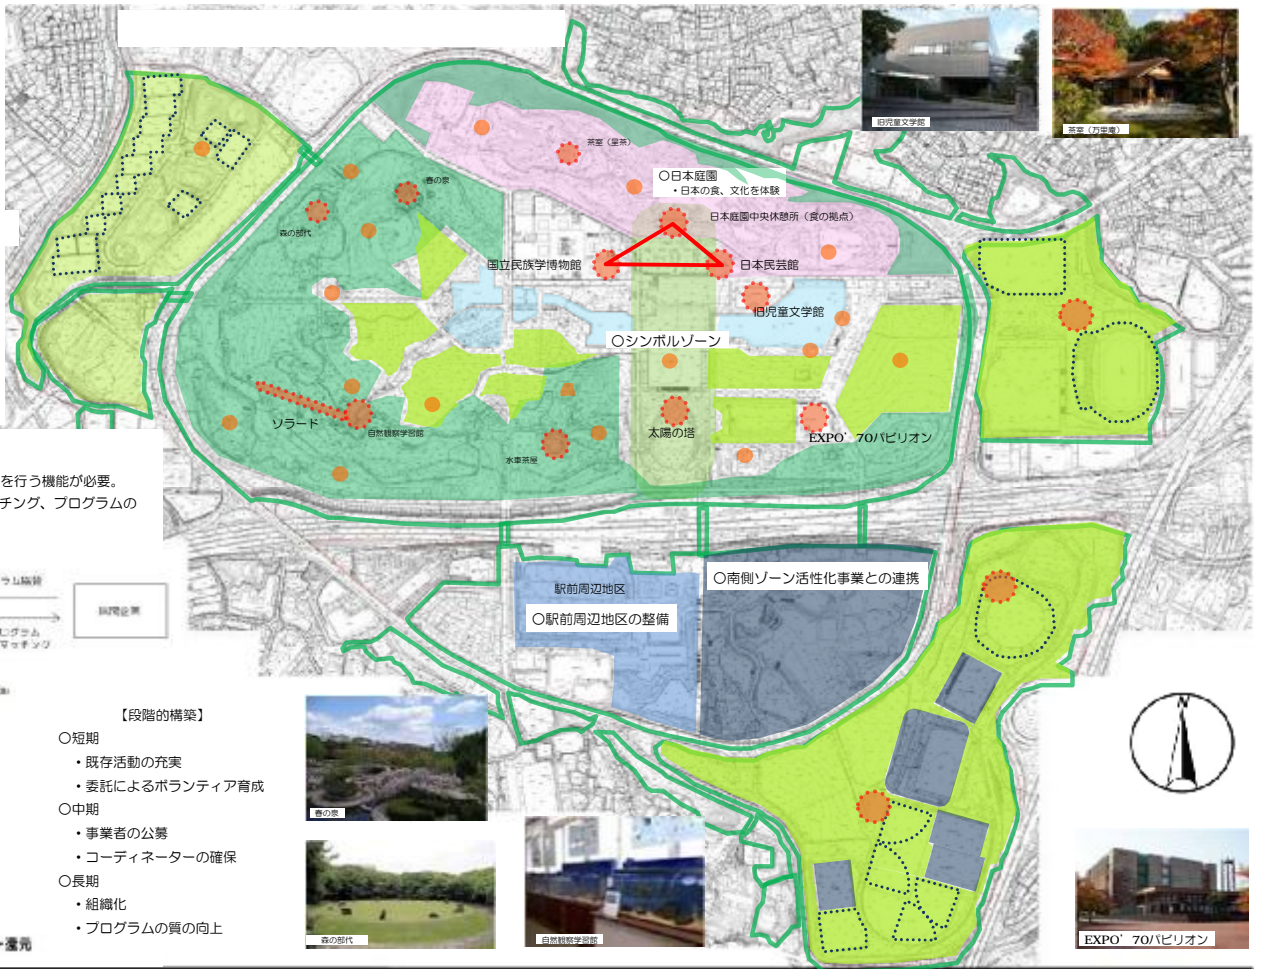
旧児童文学館

茶室（万里庵）

茶室（里茶）

春の泉

森の部代

○日本庭園
・日本の食、文化を体験

日本庭園中央休憩所（食の拠点）

国立民族学博物館

日本民芸館

旧児童文学館

○シンボルゾーン

ソラード

自然観察学習館

水車茶屋

太陽の塔

EXPO'70パビリオン

を行う機能が必要。
チング、プログラムの

駅前周辺地区

○駅前周辺地区の整備

○南側ゾーン活性化事業との連携

【段階的構築】
○短期
・既存活動の充実
・委託によるボランティア育成
○中期
・事業者の公募
・コーディネーターの確保
○長期
・組織化
・プログラムの質の向上

春の泉

森の部代

自然観察学習館

EXPO'70パビリオン

N